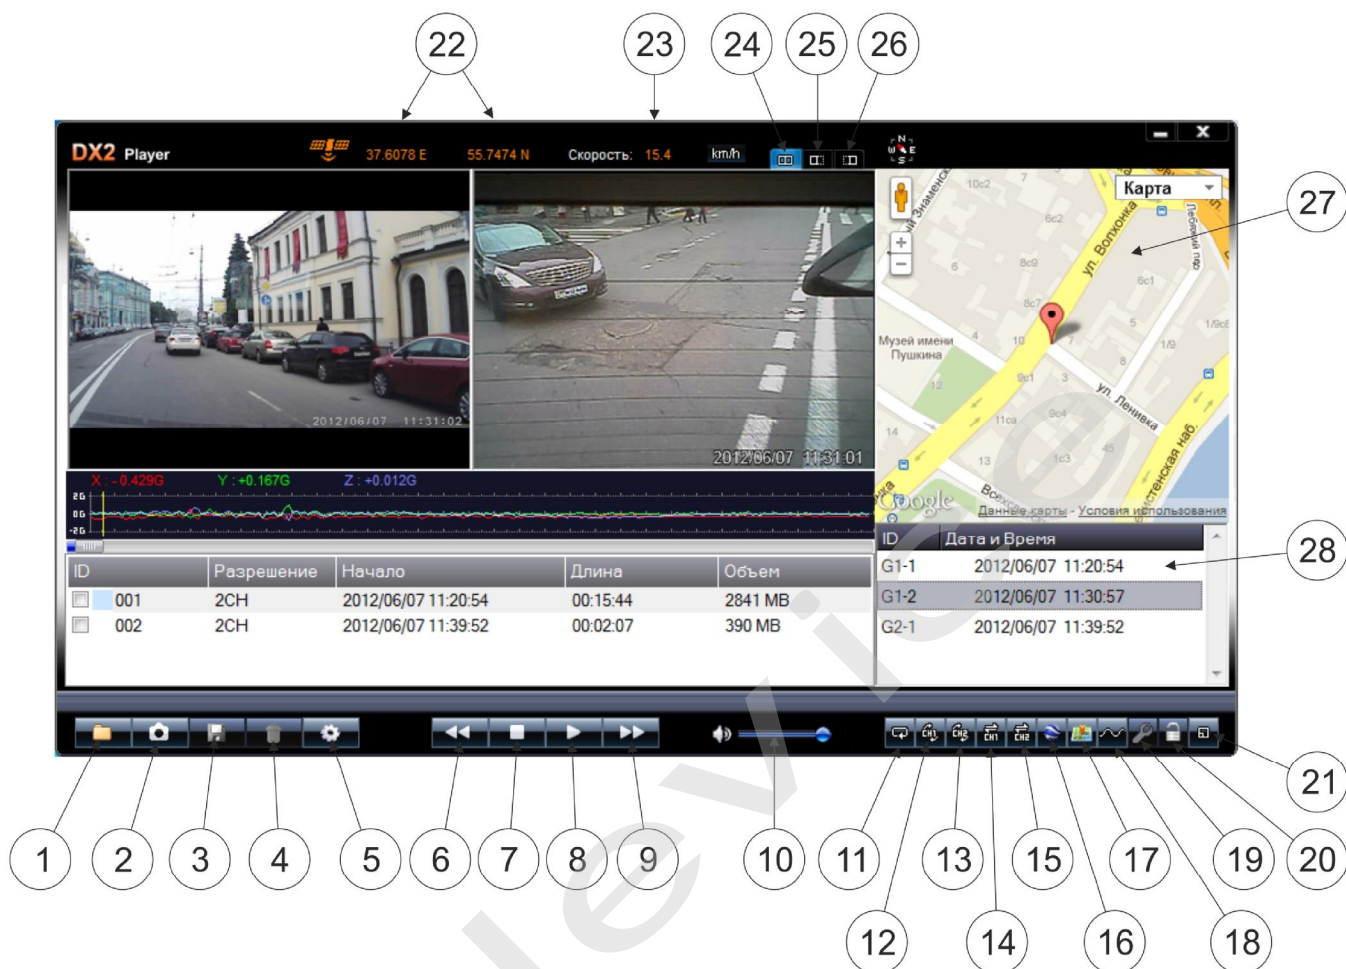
22 23 24 25 26

DX2 Player 37.6078 E 55.7474 N Скорость: 15.4 km/h

N W E S

Карта

ул. Волхонка

Музей имени Пушкина

ул. Ленивка

Google Данные карты - Условия использования

27

2012/06/07 11:31:02

2012/06/07 11:31:01

X : -0.429G Y : +0.167G Z : +0.012G

2G 0G -2G

| ID | Разрешение | Начало | Длина | Объем |
|---|---|---|---|---|
| 001 | 2CH | 2012/06/07 11:20:54 | 00:15:44 | 2841 MB |
| 002 | 2CH | 2012/06/07 11:39:52 | 00:02:07 | 390 MB |

| ID | Дата и Время |
|---|---|
| G1-1 | 2012/06/07 11:20:54 |
| G1-2 | 2012/06/07 11:30:57 |
| G2-1 | 2012/06/07 11:39:52 |

28

CH1 CH2 CH1 CH2

21

1 2 3 4 5 6 7 8 9 10 11 13 15 17 19 20

12 14 16 18